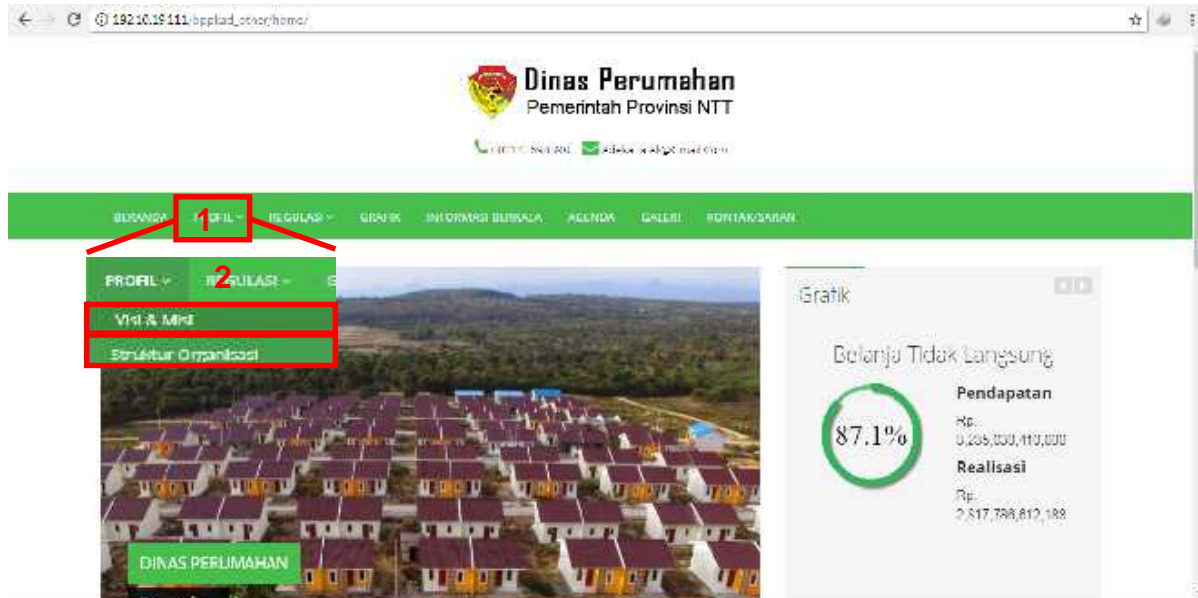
192.10.19.111/bpplad_other/home/

Dinas Perumahan
Pemerintah Provinsi NTT

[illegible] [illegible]

BERANDA PROFIL REGULASI GRAFIK INFORMASI BERKALA AGENDA GALERI KONTAK/SARAN

1

PROFIL REGULASI

2

Visi & Misi
Struktur Organisasi

DINAS PERUMAHAN

Grafik

Belanja Tidak Langsung

87.1%

Pendapatan
Rp. 3,235,000,410,000

Realisasi
Rp. 2,817,788,812,189